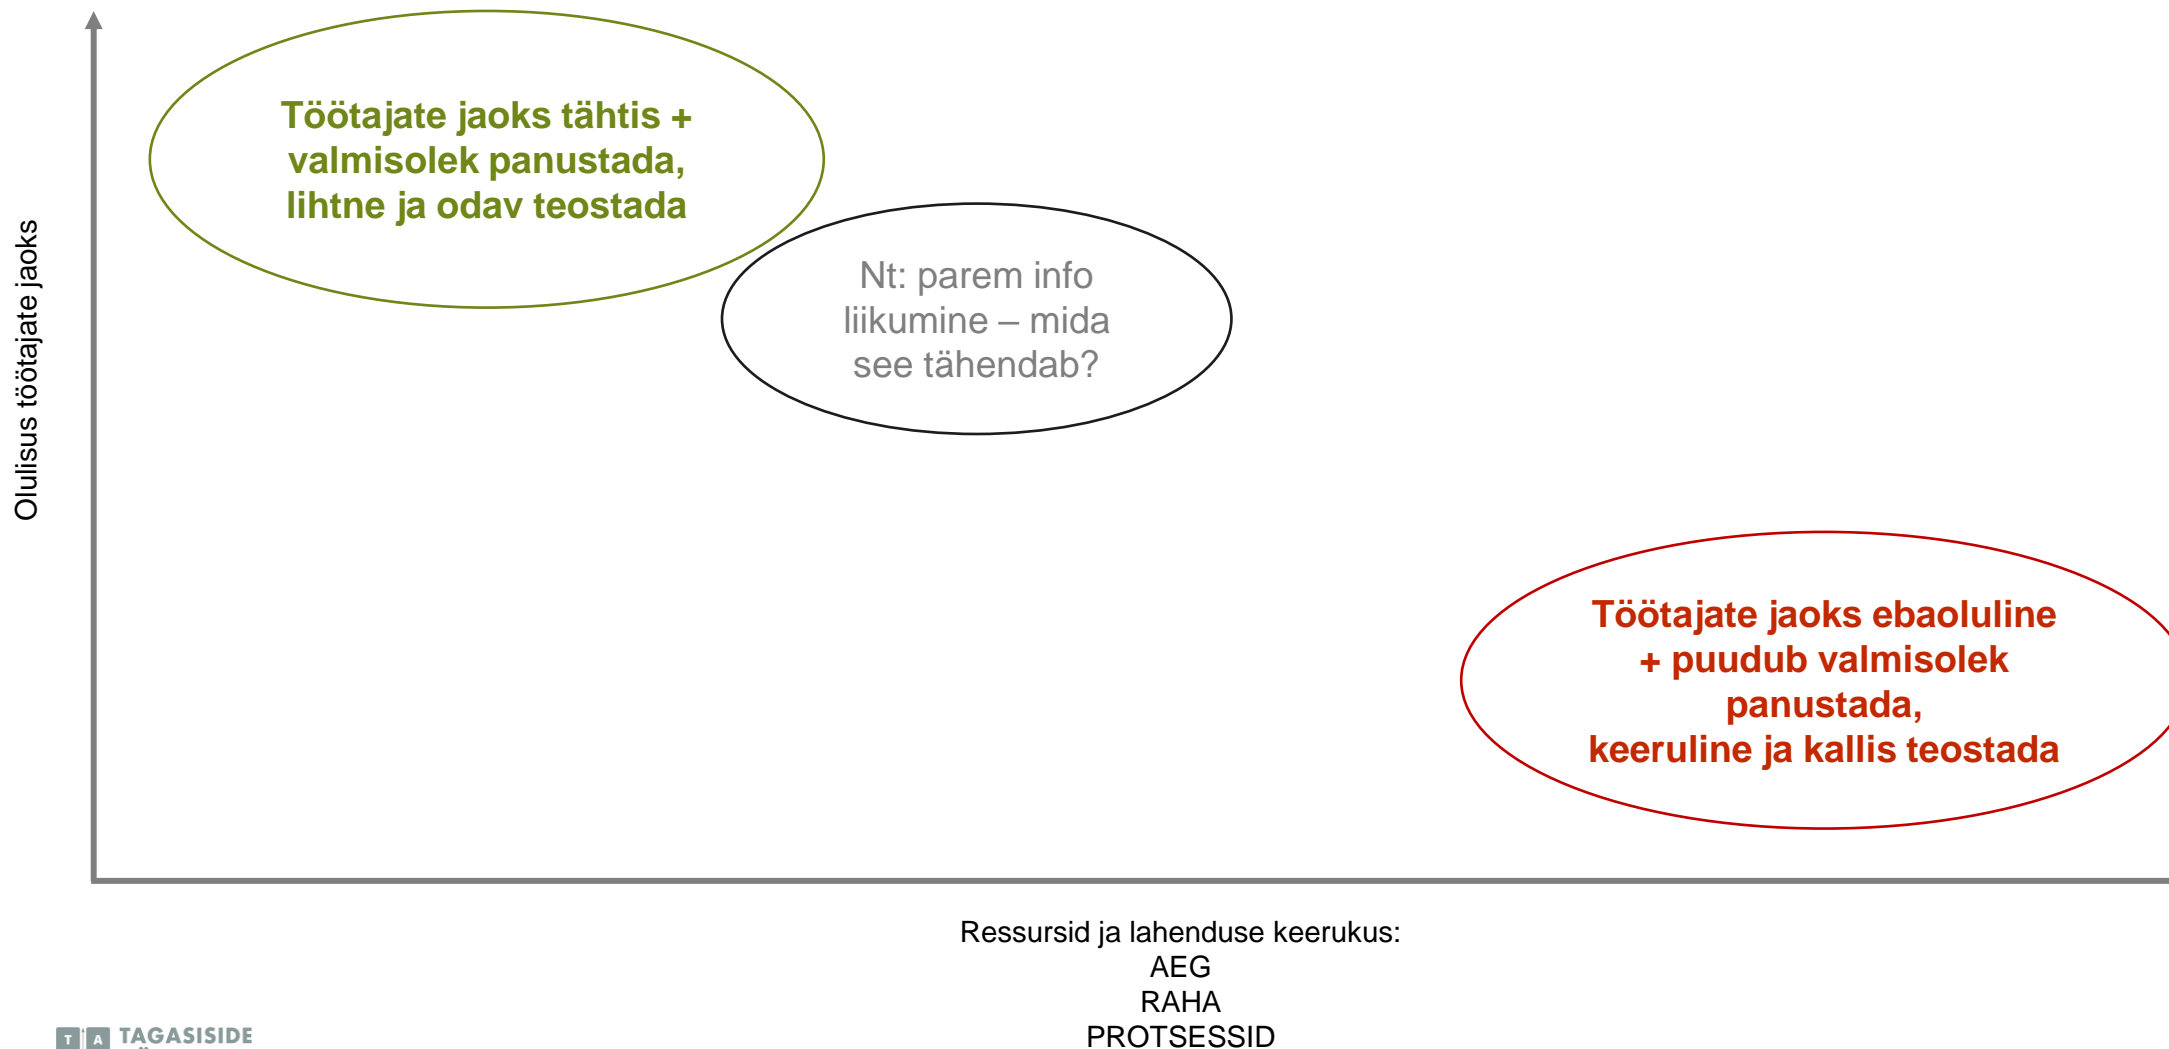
Olulisus töötajate jaoks

Töötajate jaoks tähtis + valmisolek panustada, lihtne ja odav teostada

Nt: parem info liikumine – mida see tähendab?

Töötajate jaoks ebaoluline + puudub valmisolek panustada, keeruline ja kallis teostada

Ressursid ja lahenduse keerukus:
AEG
RAHA
PROTSESSID

T A TAGASISIDE